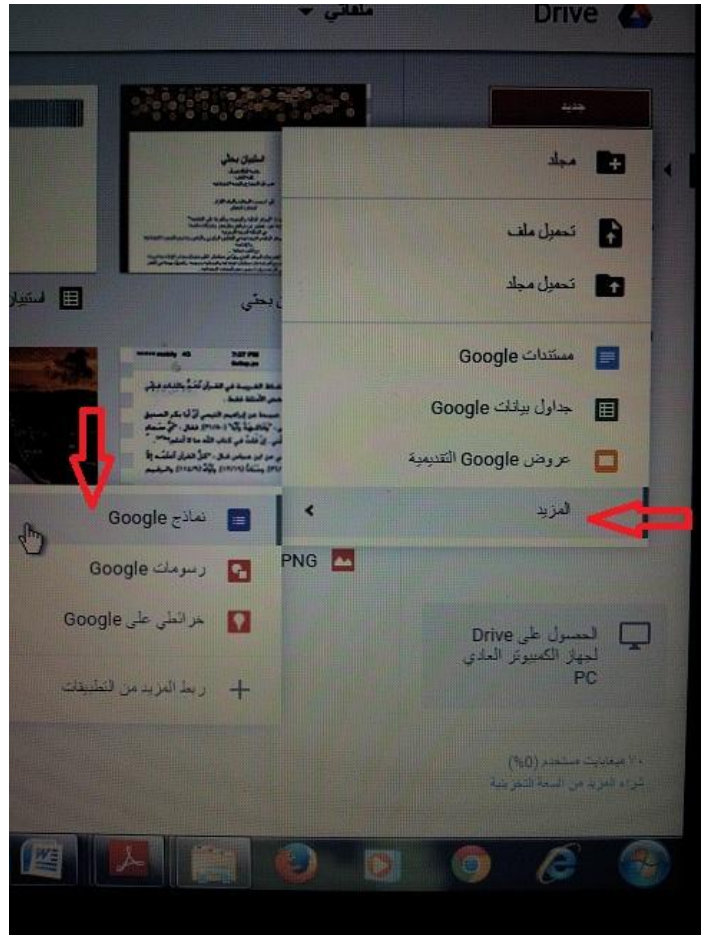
Drive
ملفاتي ▾

جديد

مجلد

تحميل ملف

تحميل مجلد

مستندات Google

جداول بيانات Google

عروض Google التقديمية

المزيد

نماذج Google

رسومات Google

خرائطي على Google

ربط المزيد من التطبيقات

PNG

الحصول على Drive لجهاز الكمبيوتر العادي PC

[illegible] ميغابايت مستخدم (0%)
شراء المزيد من السعة التخزينية

استبيان
بحثي